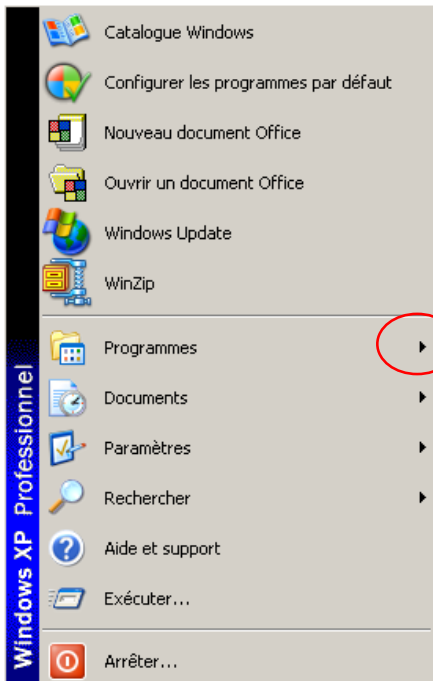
Catalogue Windows
Configurer les programmes par défaut
Nouveau document Office
Ouvrir un document Office
Windows Update
WinZip
Programmes
Documents
Paramètres
Rechercher
Aide et support
Exécuter...
Arrêter...

Windows XP Professionnel